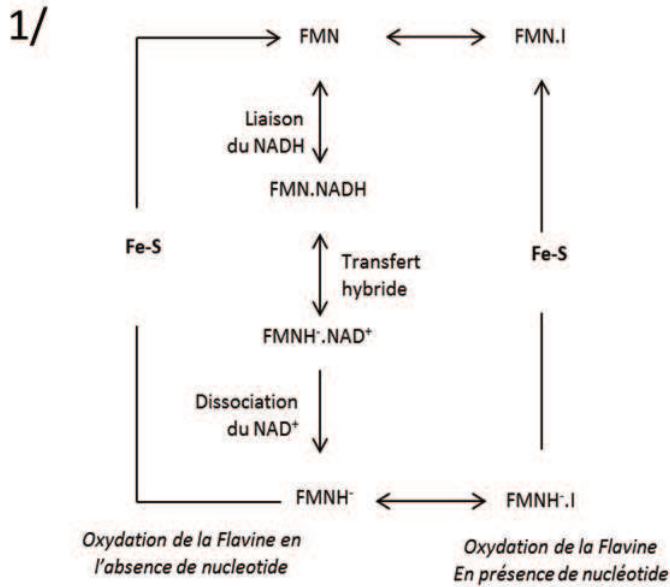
1/

FMN

FMN.I

Liaison du NADH

FMN.NADH

Fe-S

Transfert hybride

Fe-S

FMNH$^-$.NAD$^+$

Dissociation du NAD$^+$

FMNH$^-$

FMNH$^-$.I

*Oxydation de la Flavine en l'absence de nucleotide*

*Oxydation de la Flavine En présence de nucléotide*